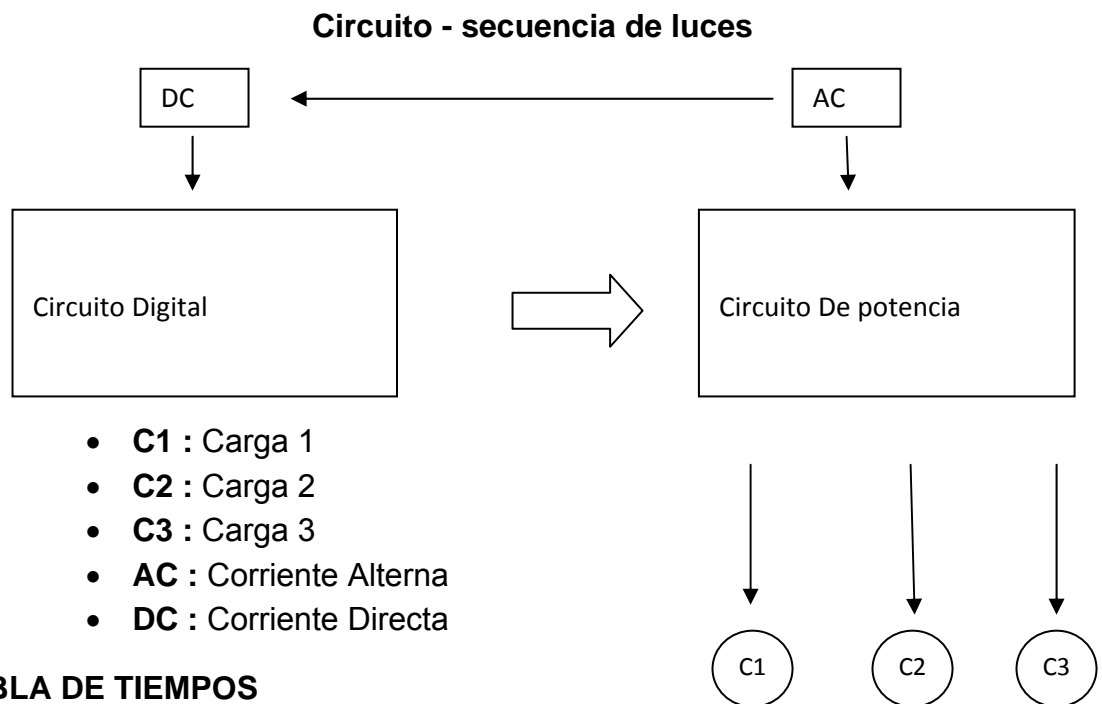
**Circuito - secuencia de luces**

DC

AC

Circuito Digital

Circuito De potencia

- **C1 :** Carga 1
- **C2 :** Carga 2
- **C3 :** Carga 3
- **AC :** Corriente Alterna
- **DC :** Corriente Directa

C1

C2

C3

**BLA DE TIEMPOS**